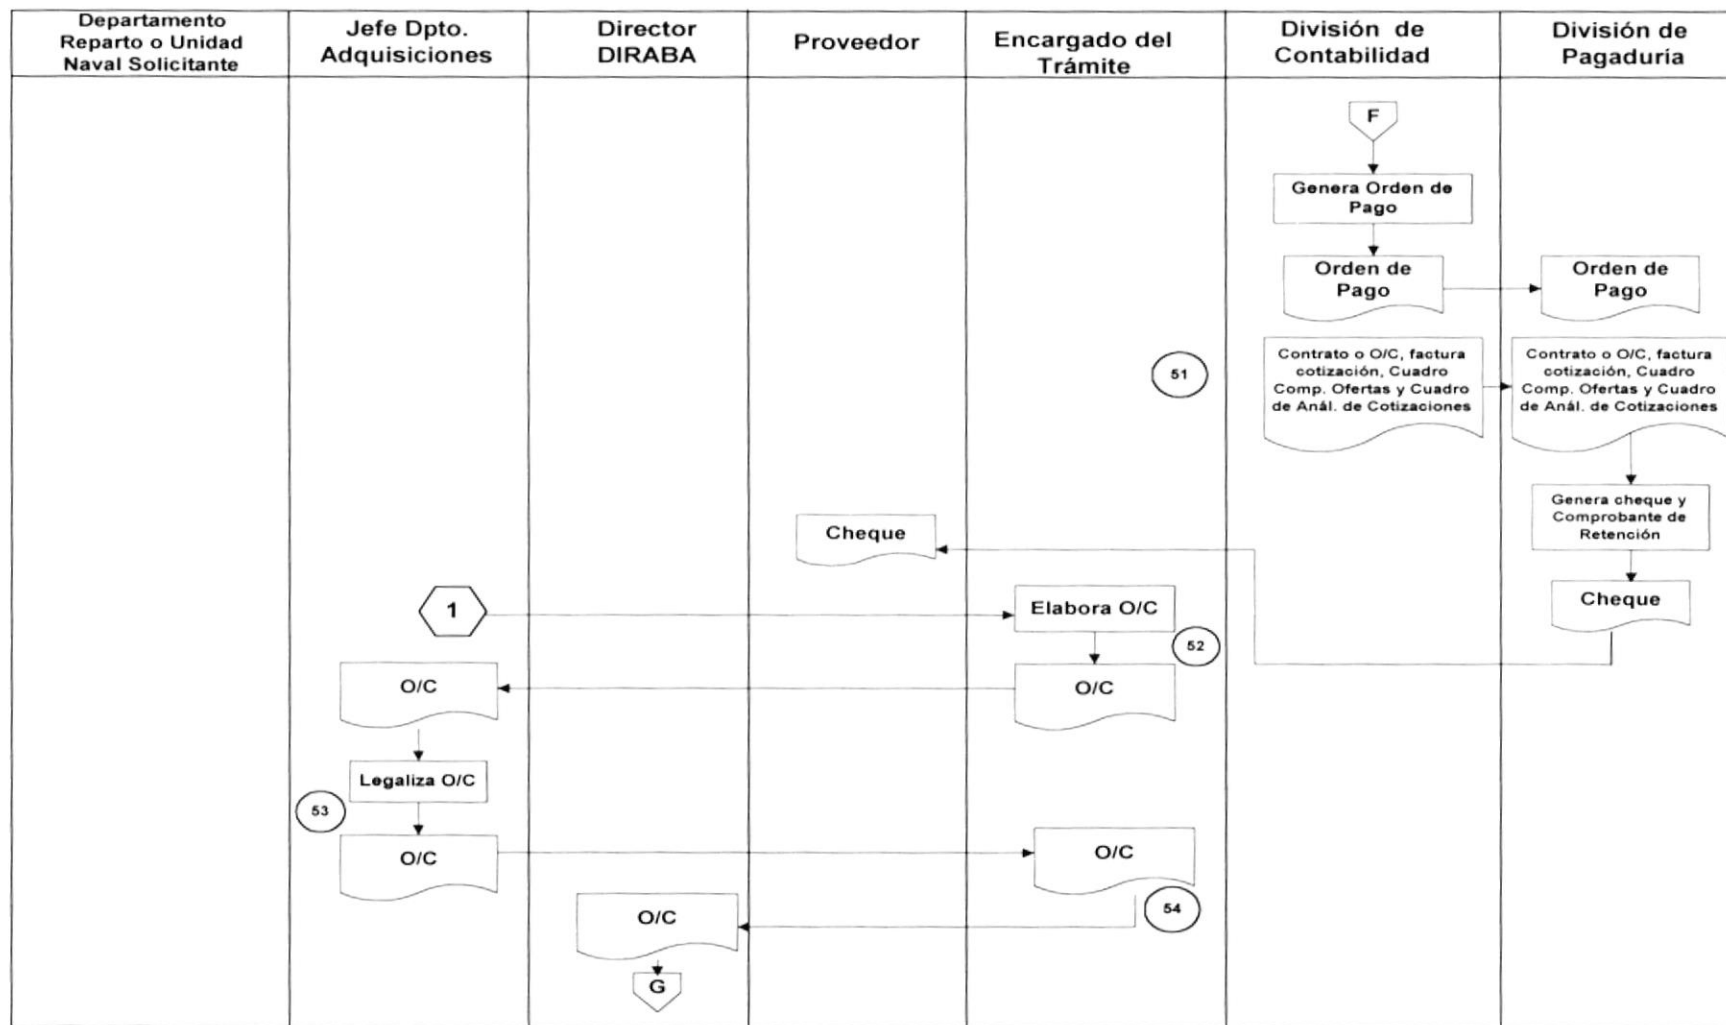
| Departamento Reparto o Unidad Naval Solicitante | Jefe Dpto. Adquisiciones | Director DIRABA | Proveedor | Encargado del Trámite | División de Contabilidad | División de Pagaduría |
|---|---|---|---|---|---|---|

F

Genera Orden de Pago

Orden de Pago

Orden de Pago

51

Contrato o O/C, factura cotización, Cuadro Comp. Ofertas y Cuadro de Anál. de Cotizaciones

Contrato o O/C, factura cotización, Cuadro Comp. Ofertas y Cuadro de Anál. de Cotizaciones

Genera cheque y Comprobante de Retención

Cheque

Cheque

1

Elabora O/C

52

O/C

O/C

Legaliza O/C

53

O/C

O/C

54

O/C

G